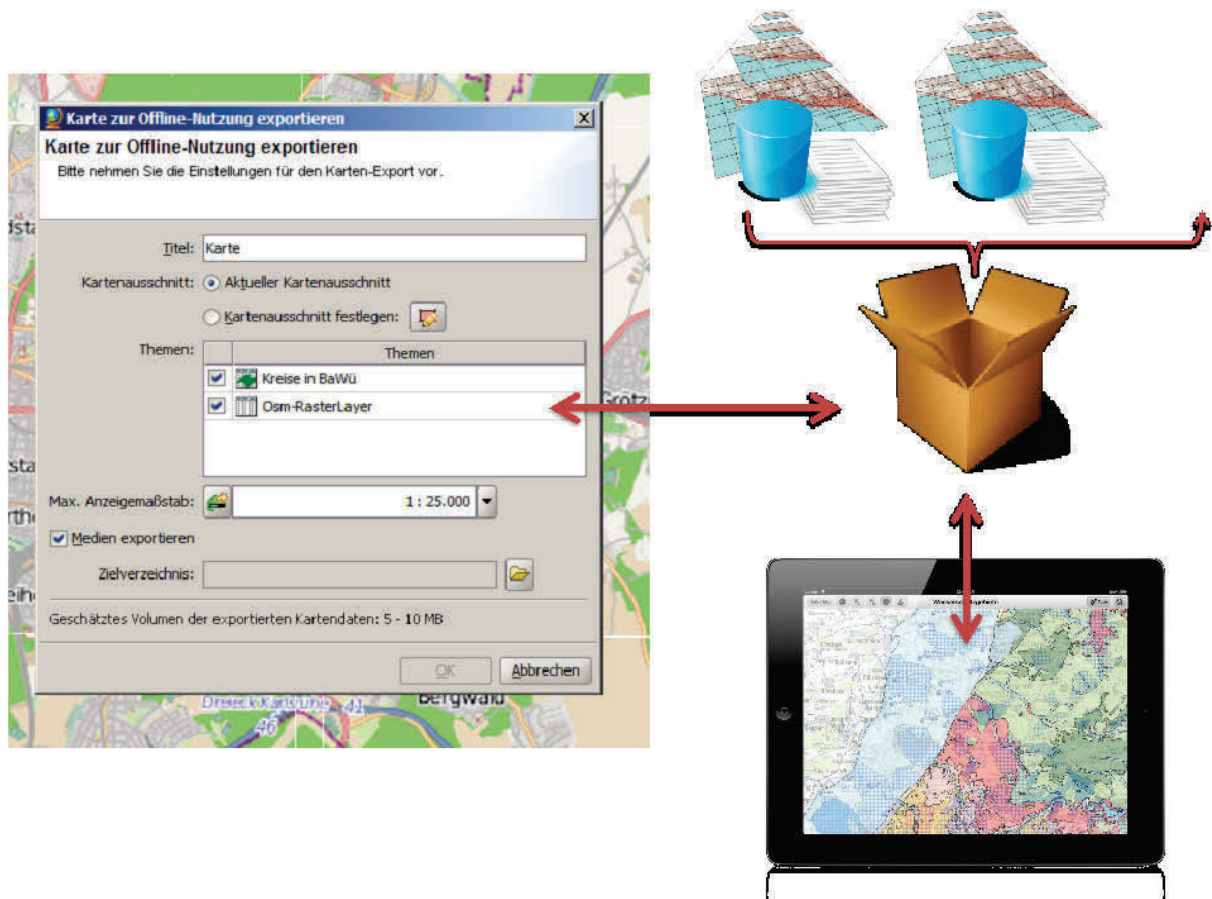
Karte zur Offline-Nutzung exportieren

Karte zur Offline-Nutzung exportieren
Bitte nehmen Sie die Einstellungen für den Karten-Export vor.

Titel: Karte
Kartenausschnitt: Aktueller Kartenausschnitt
Kartenausschnitt festlegen:
Themen:

| | Themen |
|---|---|
| ☑ | Kreise in BaWü |
| ☑ | Osm-RasterLayer |

Max. Anzeigemaßstab: 1 : 25.000
☑ Medien exportieren
Zielverzeichnis:
Geschätztes Volumen der exportierten Kartendaten: 5 - 10 MB
OK Abbrechen

dstä
dsta
rthe
eihe
Grötz
Dreieck Karlsruhe 41
46
Bergwald
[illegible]